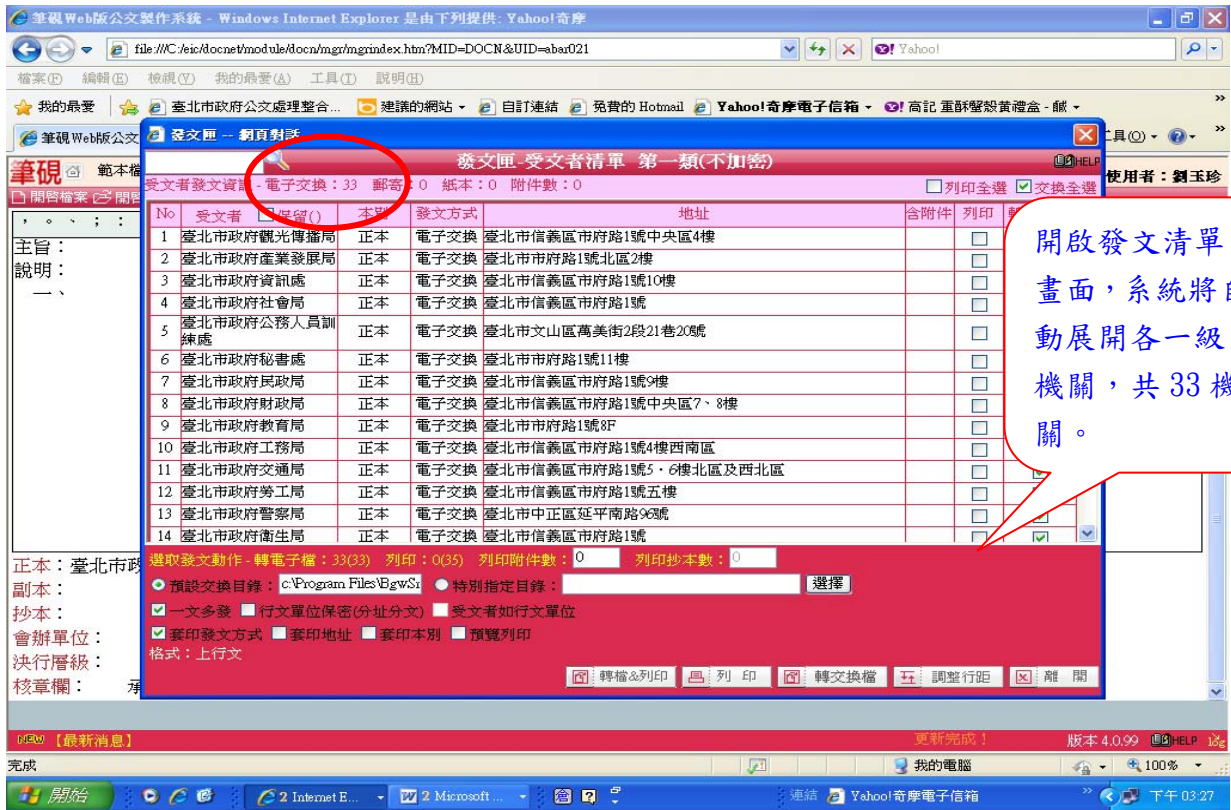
筆硯Web版公文製作系統 - Windows Internet Explorer 是由下列提供: Yahoo!奇摩

file:///C:/eic/docnet/module/docn/mgr/mgrindex.htm?MID=DOCN&UID=abar021

Yahoo!

檔案(F) 編輯(E) 檢視(V) 我的最愛(A) 工具(T) 說明(H)

我的最愛 臺北市政府公文處理整合... 建議的網站 自訂連結 免費的 Hotmail Yahoo!奇摩電子信箱 高記 重酥蟹殼黃禮盒 - 饒

筆硯Web版公文 發文匣 -- 網頁對話 工具(O)

筆硯 範本檔 使用者：劉玉珍

開啟檔案 開啟

主旨：
說明：
一、

正本：臺北市政
副本：
抄本：
會辦單位：
決行層級：
核章欄：

發文匣-受文者清單 第一類(不加密) HELP

受文者發文資訊 - 電子交換：33 郵寄：0 紙本：0 附件數：0 □列印全選 ☑交換全選

| No | 受文者 □保留() | 本別 | 發文方式 | 地址 | 含附件 | 列印 |
|---|---|---|---|---|---|---|
| 1 | 臺北市政府觀光傳播局 | 正本 | 電子交換 | 臺北市信義區市府路1號中央區4樓 | | □ |
| 2 | 臺北市政府產業發展局 | 正本 | 電子交換 | 臺北市市府路1號北區2樓 | | □ |
| 3 | 臺北市政府資訊處 | 正本 | 電子交換 | 臺北市信義區市府路1號10樓 | | □ |
| 4 | 臺北市政府社會局 | 正本 | 電子交換 | 臺北市信義區市府路1號 | | □ |
| 5 | 臺北市政府公務人員訓練處 | 正本 | 電子交換 | 臺北市文山區萬美街2段21巷20號 | | □ |
| 6 | 臺北市政府秘書處 | 正本 | 電子交換 | 臺北市市府路1號11樓 | | □ |
| 7 | 臺北市政府民政局 | 正本 | 電子交換 | 臺北市信義區市府路1號9樓 | | □ |
| 8 | 臺北市政府財政局 | 正本 | 電子交換 | 臺北市信義區市府路1號中央區7、8樓 | | □ |
| 9 | 臺北市政府教育局 | 正本 | 電子交換 | 臺北市市府路1號8F | | □ |
| 10 | 臺北市政府工務局 | 正本 | 電子交換 | 臺北市信義區市府路1號4樓西南區 | | □ |
| 11 | 臺北市政府交通局 | 正本 | 電子交換 | 臺北市信義區市府路1號5、6樓北區及西北區 | | □ |
| 12 | 臺北市政府勞工局 | 正本 | 電子交換 | 臺北市信義區市府路1號五樓 | | □ |
| 13 | 臺北市政府警察局 | 正本 | 電子交換 | 臺北市中正區延平南路96號 | | □ |
| 14 | 臺北市政府衛生局 | 正本 | 電子交換 | 臺北市信義區市府路1號 | | □ |

開啟發文清單畫面，系統將自動展開各一級機關，共 33 機關。

選取發文動作 - 轉電子檔：33(33) 列印：0(35) 列印附件數：0 列印抄本數：0

◉預設交換目錄：c:\Program Files\BgwSr ○特別指定目錄： 選擇

☑一文多發 □行文單位保密(分址分文) □受文者如行文單位
☑套印發文方式 □套印地址 □套印本別 □預覽列印
格式：上行文

轉檔&列印 列印 轉交換檔 調整行距 離開

NEW【最新消息】 更新完成！ 版本 4.0.99 HELP

完成 我的電腦 100%

開始 2 Internet E... 2 Microsoft ... 連結 Yahoo!奇摩電子信箱 下午 03:27